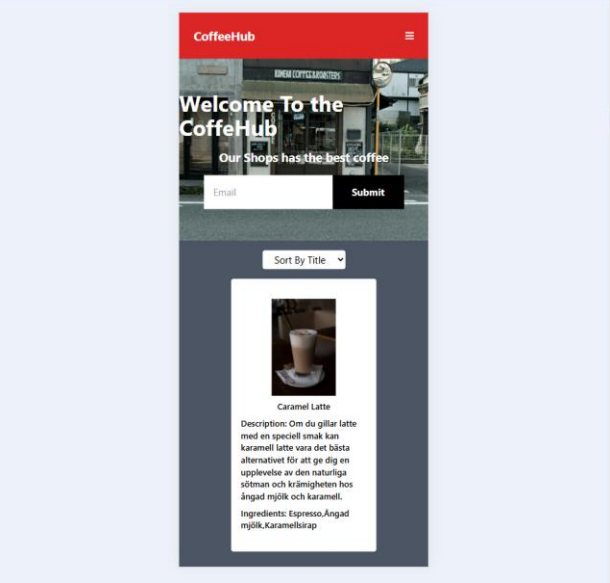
CoffeeHub

≡

Welcome To the CoffeHub

Our Shops has the best coffee

Email

Submit

Sort By Title

Caramel Latte

Description: Om du gillar latte med en speciell smak kan karamell latte vara det bästa alternativet för att ge dig en upplevelse av den naturliga sötman och krämigheten hos ångad mjölk och karamell.

Ingredients: Espresso,Ångad mjölk,Karamellsirap